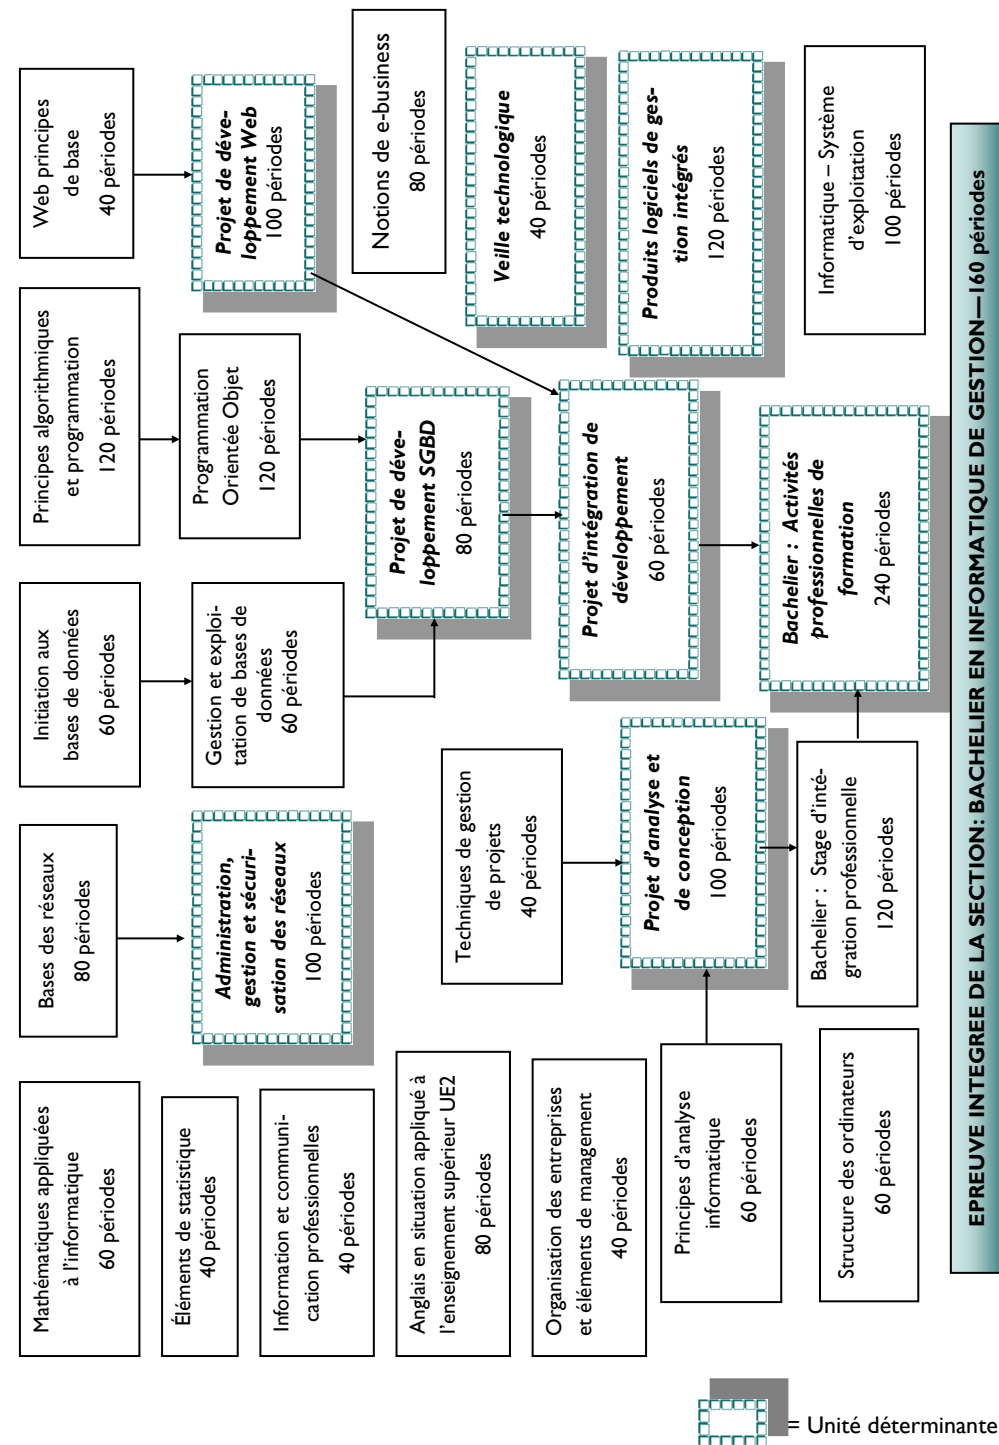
Web principes de base
40 périodes

Projet de développement Web
100 périodes

Notions de e-business
80 périodes

Veille technologique
40 périodes

Produits logiciels de gestion intégrés
120 périodes

Informatique – Système d'exploitation
100 périodes

Principes algorithmiques et programmation
120 périodes

Programmation Orientée Objet
120 périodes

Projet de développement SGBD
80 périodes

Projet d'intégration de développement
60 périodes

Bachelier : Activités professionnelles de formation
240 périodes

Initiation aux bases de données
60 périodes

Gestion et exploitation de bases de données
60 périodes

Techniques de gestion de projets
40 périodes

Projet d'analyse et de conception
100 périodes

Bachelier : Stage d'intégration professionnelle
120 périodes

Bases des réseaux
80 périodes

Administration, gestion et sécurisation des réseaux
100 périodes

Mathématiques appliquées à l'informatique
60 périodes

Éléments de statistique
40 périodes

Information et communication professionnelles
40 périodes

Anglais en situation appliqué à l'enseignement supérieur UE2
80 périodes

Organisation des entreprises et éléments de management
40 périodes

Principes d'analyse informatique
60 périodes

Structure des ordinateurs
60 périodes

EPREUVE INTEGREE DE LA SECTION: BACHELIER EN INFORMATIQUE DE GESTION—160 périodes

= Unité déterminante